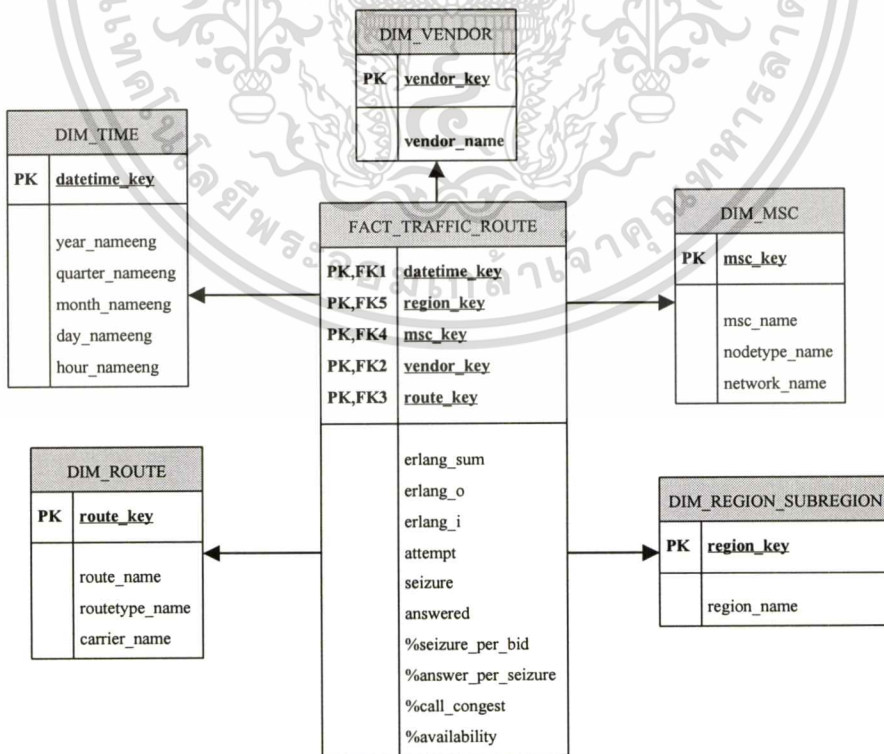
DIM_VENDOR

| PK | vendor_key |
|---|---|
| | vendor_name |

DIM_TIME

| PK | datetime_key |
|---|---|
| | year_nameeng<br>quarter_nameeng<br>month_nameeng<br>day_nameeng<br>hour_nameeng |

FACT_TRAFFIC_ROUTE

| PK,FK1<br>PK,FK5<br>PK,FK4<br>PK,FK2<br>PK,FK3 | datetime_key<br>region_key<br>msc_key<br>vendor_key<br>route_key |
|---|---|
| | erlang_sum<br>erlang_o<br>erlang_i<br>attempt<br>seizure<br>answered<br>%seizure_per_bid<br>%answer_per_seizure<br>%call_congest<br>%availability |

DIM_MSC

| PK | msc_key |
|---|---|
| | msc_name<br>nodetype_name<br>network_name |

DIM_ROUTE

| PK | route_key |
|---|---|
| | route_name<br>routetype_name<br>carrier_name |

DIM_REGION_SUBREGION

| PK | region_key |
|---|---|
| | region_name |